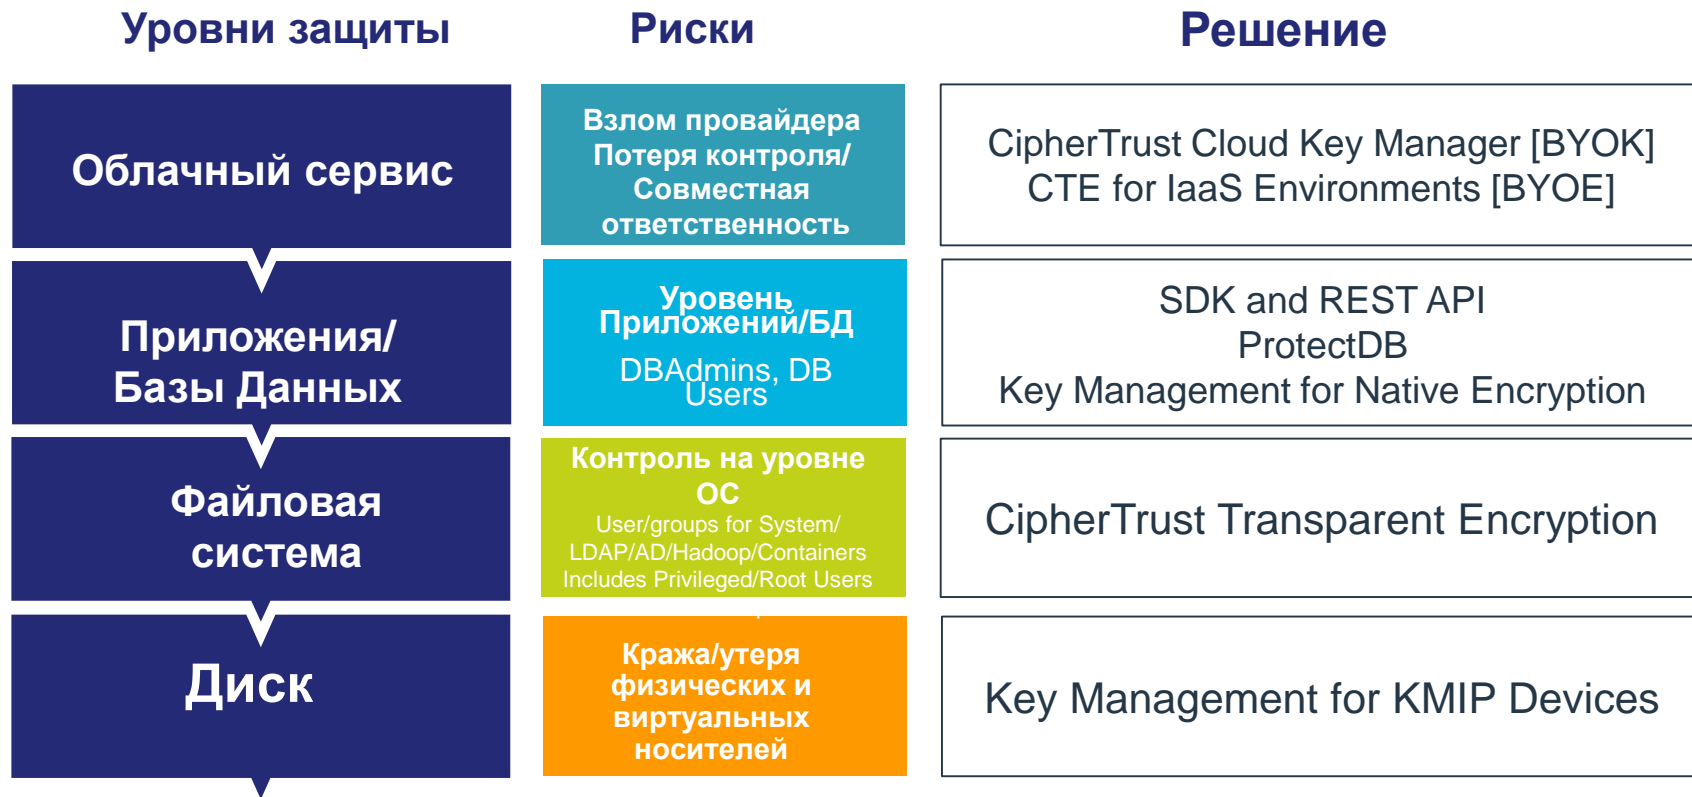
Уровни защиты

Риски

Решение

Облачный сервис

Взлом провайдера Потеря контроля/ Совместная ответственность

CipherTrust Cloud Key Manager [BYOK]
CTE for IaaS Environments [BYOE]

Приложения/ Базы Данных

Уровень Приложений/БД
DBAdmins, DB Users

SDK and REST API
ProtectDB
Key Management for Native Encryption

Файловая система

Контроль на уровне ОС
User/groups for System/ LDAP/AD/Hadoop/Containers Includes Privileged/Root Users

CipherTrust Transparent Encryption

Диск

Кража/утеря физических и виртуальных носителей

Key Management for KMIP Devices